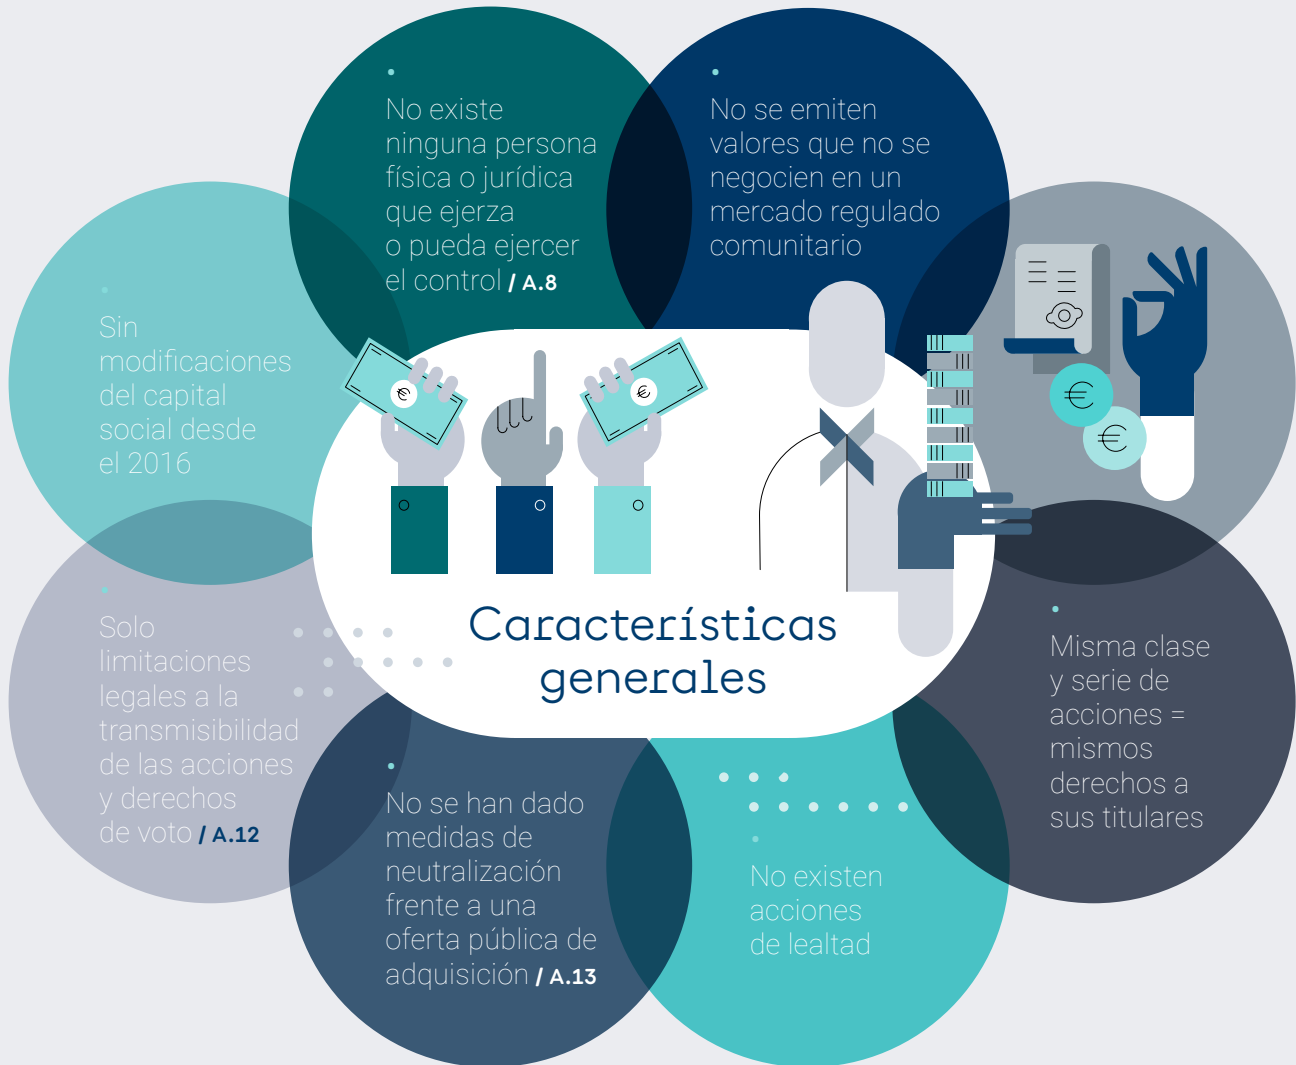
No existe ninguna persona física o jurídica que ejerza o pueda ejercer el control / A.8

No se emiten valores que no se negocien en un mercado regulado comunitario

Sin modificaciones del capital social desde el 2016

Características generales

Solo limitaciones legales a la transmisibilidad de las acciones y derechos de voto / A.12

Misma clase y serie de acciones = mismos derechos a sus titulares

No se han dado medidas de neutralización frente a una oferta pública de adquisición / A.13

No existen acciones de lealtad